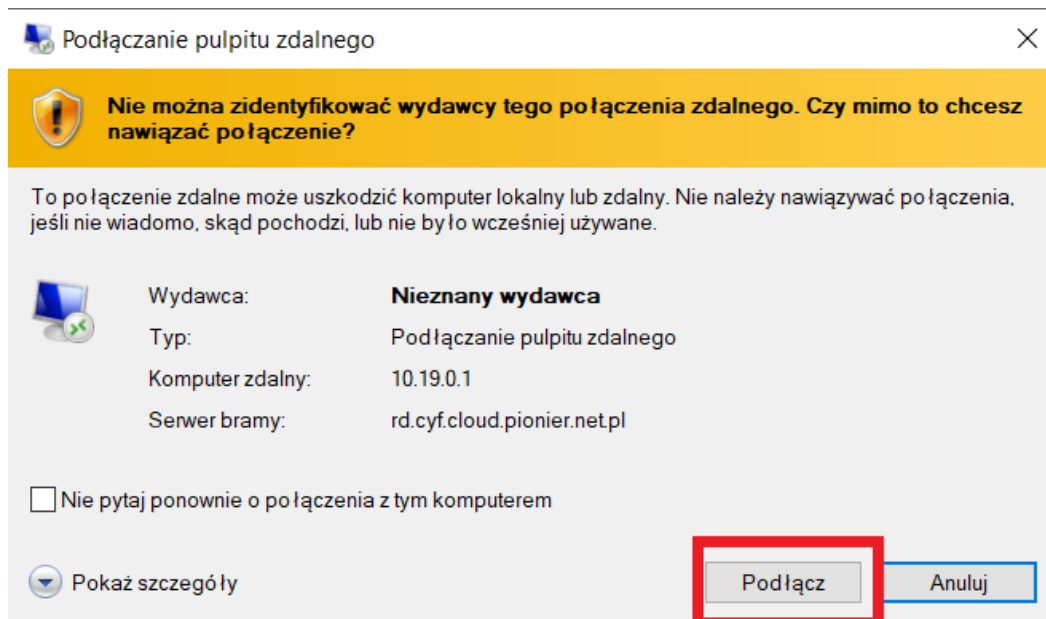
Podłączanie pulpitu zdalnego

Nie można zidentyfikować wydawcy tego połączenia zdalnego. Czy mimo to chcesz nawiązać połączenie?

To połączenie zdalne może uszkodzić komputer lokalny lub zdalny. Nie należy nawiązywać połączenia, jeśli nie wiadomo, skąd pochodzi, lub nie było wcześniej używane.

| | |
|---|---|
| Wydawca: | Nieznany wydawca |
| Typ: | Podłączanie pulpitu zdalnego |
| Komputer zdalny: | 10.19.0.1 |
| Serwer bramy: | rd.cyf.cloud.pionier.net.pl |

Nie pytaj ponownie o połączenia z tym komputerem

Pokaż szczegóły

Podłącz

Anuluj